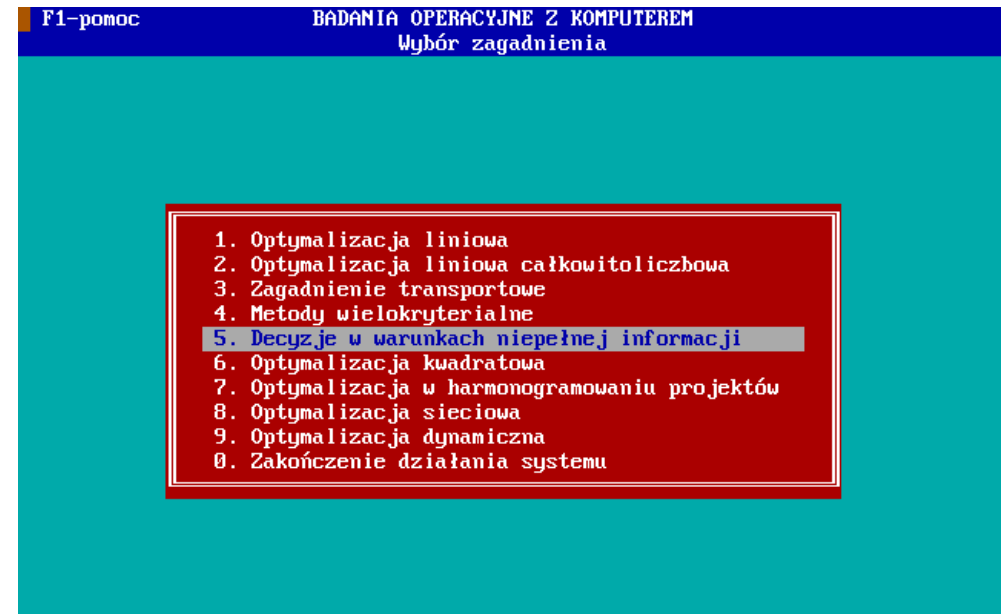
F1-pomoc

BADANIA OPERACYJNE Z KOMPUTEREM
Wybór zagadnienia

1. Optymalizacja liniowa
2. Optymalizacja liniowa całkowitoliczbowa
3. Zagadnienie transportowe
4. Metody wielokryterialne
5. Decyzje w warunkach niepełnej informacji
6. Optymalizacja kwadratowa
7. Optymalizacja w harmonogramowaniu projektów
8. Optymalizacja sieciowa
9. Optymalizacja dynamiczna
0. Zakończenie działania systemu